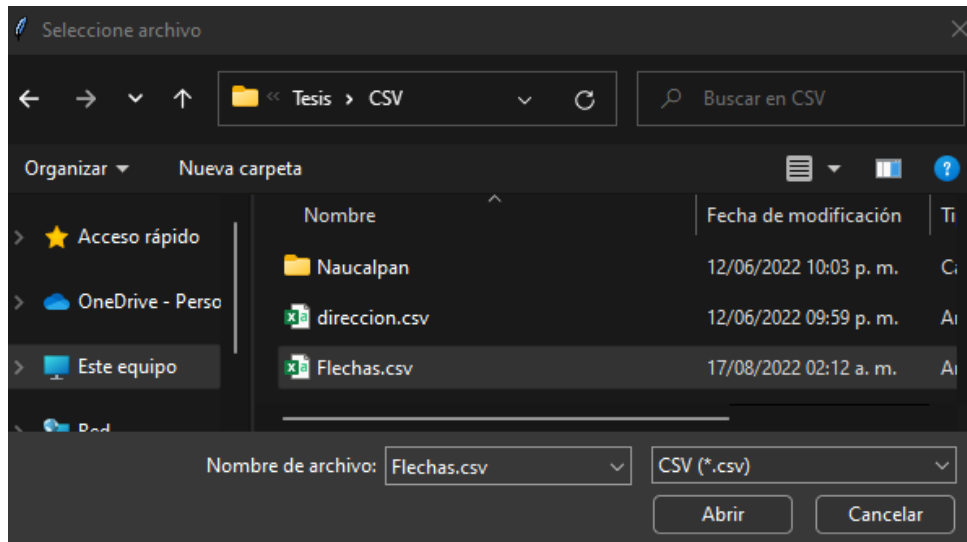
Seleccione archivo

« Tesis › CSV

Buscar en CSV

Organizar ▾ Nueva carpeta

?

Acceso rápido
OneDrive - Perso
Este equipo
Red

| Nombre | Fecha de modificación | Ti |
|---|---|---|
| Naucalpan | 12/06/2022 10:03 p. m. | C |
| direccion.csv | 12/06/2022 09:59 p. m. | A |
| Flechas.csv | 17/08/2022 02:12 a. m. | A |

Nombre de archivo: Flechas.csv

CSV (*.csv)

Abrir

Cancelar